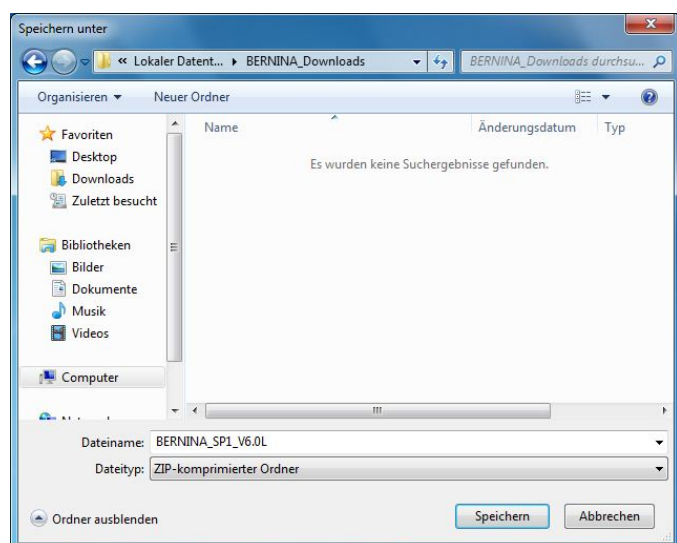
Speichern unter

« Lokaler Datent... ▸ BERNINA_Downloads

BERNINA_Downloads durchsu...

Organisieren ▾

Neuer Ordner

Favoriten
Desktop
Downloads
Zuletzt besucht

Bibliotheken
Bilder
Dokumente
Musik
Videos

Computer

Name

Änderungsdatum

Typ

Es wurden keine Suchergebnisse gefunden.

Dateiname: BERNINA_SP1_V6.0L

Dateityp: ZIP-komprimierter Ordner

Ordner ausblenden

Speichern

Abbrechen